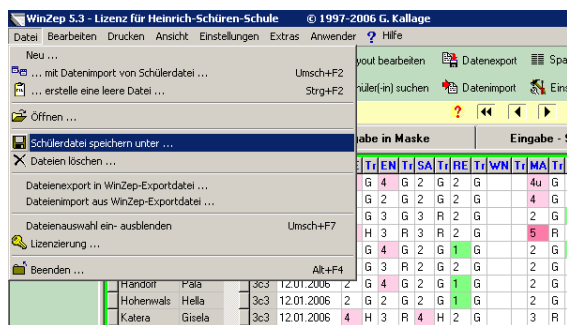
WinZep 5.3 - Lizenz für Heinrich-Schüren-Schule © 1997-2006 G. Kallage

Datei Bearbeiten Drucken Ansicht Einstellungen Extras Anwender ? Hilfe

Neu ...
... mit Datenimport von Schülerdatei ... Umsch+F2
... erstelle eine leere Datei ... Strg+F2
Öffnen ...
Schülerdatei speichern unter ...
Dateien löschen ...
Dateienexport in WinZep-Exportdatei ...
Dateienimport aus WinZep-Exportdatei ...
Dateiauswahl ein- ausblenden Umsch+F7
Lizenzierung ...
Beenden ... Alt+F4

yout bearbeiten Datenexport Spa
hüler(in) suchen Datenimport Ein

abe in Maske Eingabe - S

| Tr | EN | Tr | SA | Tr | RE | Tr | WN | Tr | MA | Tr |
|---|---|---|---|---|---|---|---|---|---|---|
| G | 4 | G | 2 | G | 2 | G | | | 4u | G |
| G | 2 | G | 2 | G | 2 | G | | | 4 | G |
| G | 3 | G | 3 | R | 2 | G | | | 2 | G |
| H | 3 | R | 3 | R | 2 | G | | | 5 | R |
| G | 4 | G | 2 | G | 1 | G | | | 2 | G |
| G | 3 | R | 2 | G | 2 | G | | | 2 | G |

| Handorf | Pala | 3c3 | 12.01.2006 | 2 | G | 4 | G | 2 | G | 1 | G | | | 2 | G |
|---|---|---|---|---|---|---|---|---|---|---|---|---|---|---|---|
| Hohenwals | Hella | 3c3 | 12.01.2006 | 2 | G | 2 | G | 2 | G | 1 | G | | | 2 | G |
| Katera | Gisela | 3c3 | 12.01.2006 | 4 | H | 3 | R | 4 | H | 2 | G | | | 2 | G |